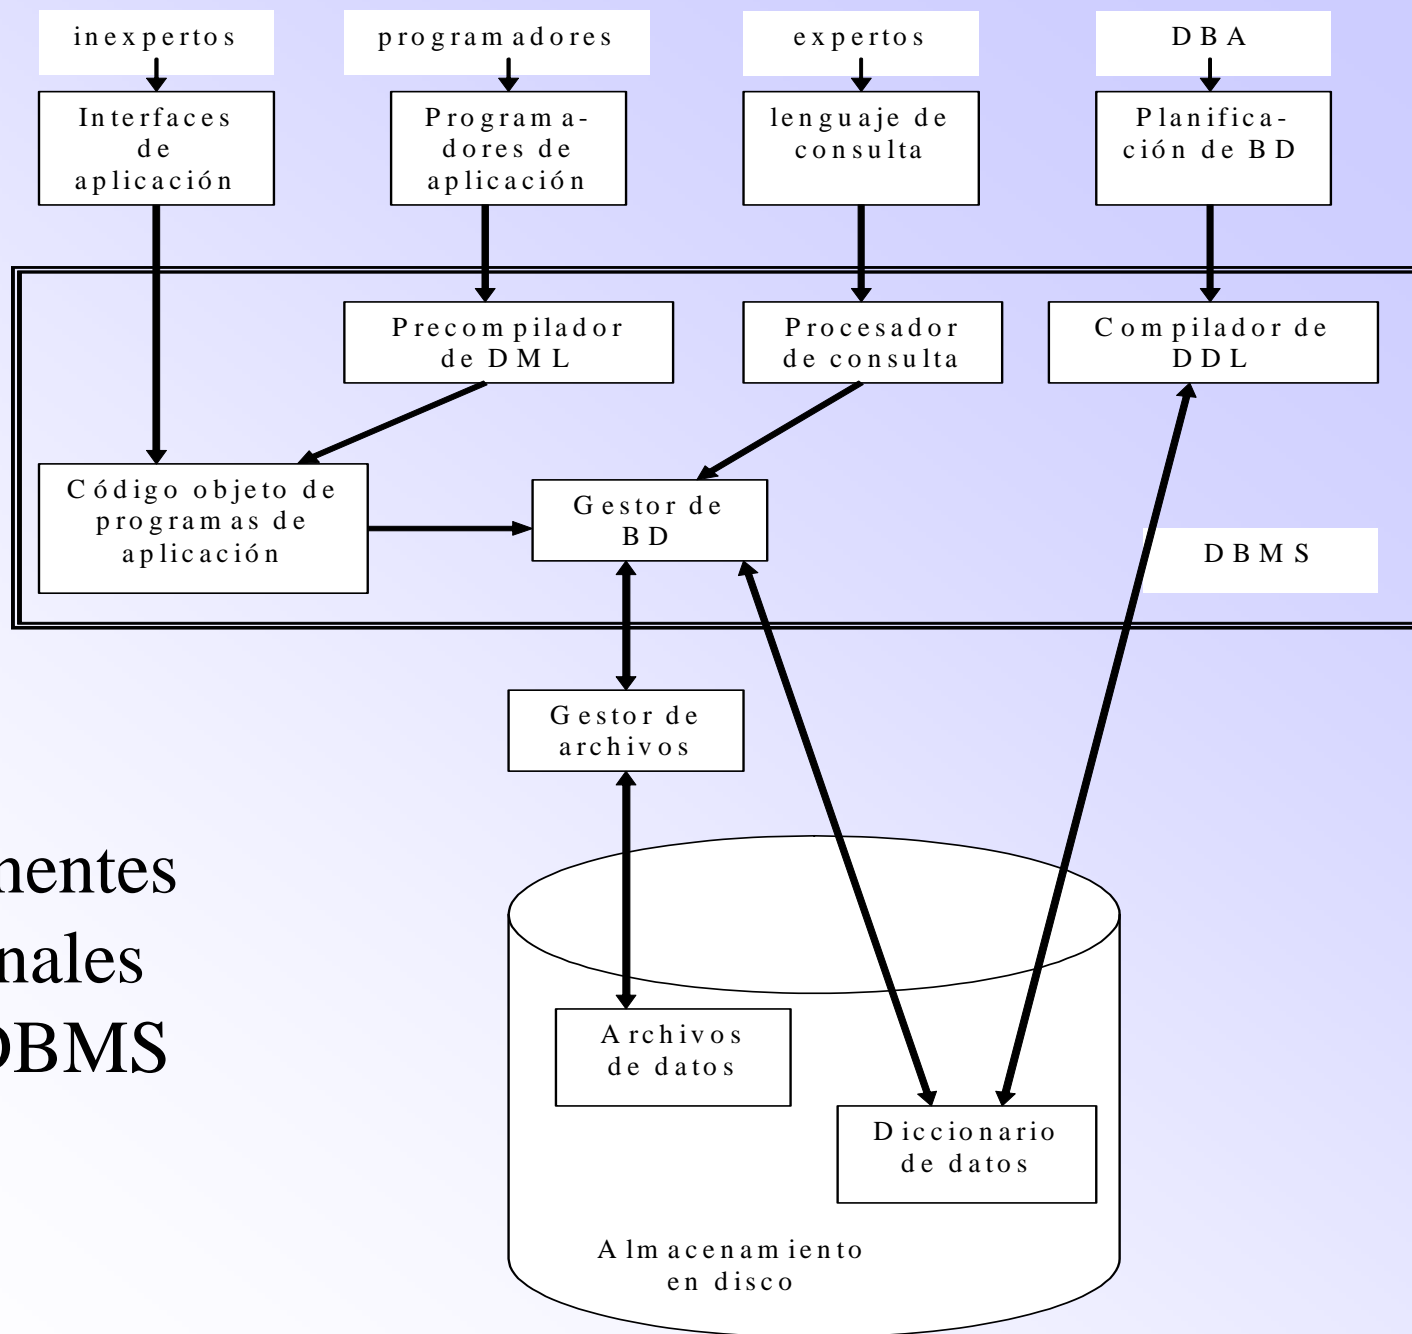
inexpertos

programadores

expertos

DBA

Interfaces de aplicación

Programadores de aplicación

lenguaje de consulta

Planificación de BD

Precompilador de DML

Procesador de consulta

Compilador de DDL

Código objeto de programas de aplicación

Gestor de BD

DBMS

Gestor de archivos

nentes
nales
DBMS

Archivos de datos

Diccionario de datos

Almacenamiento en disco